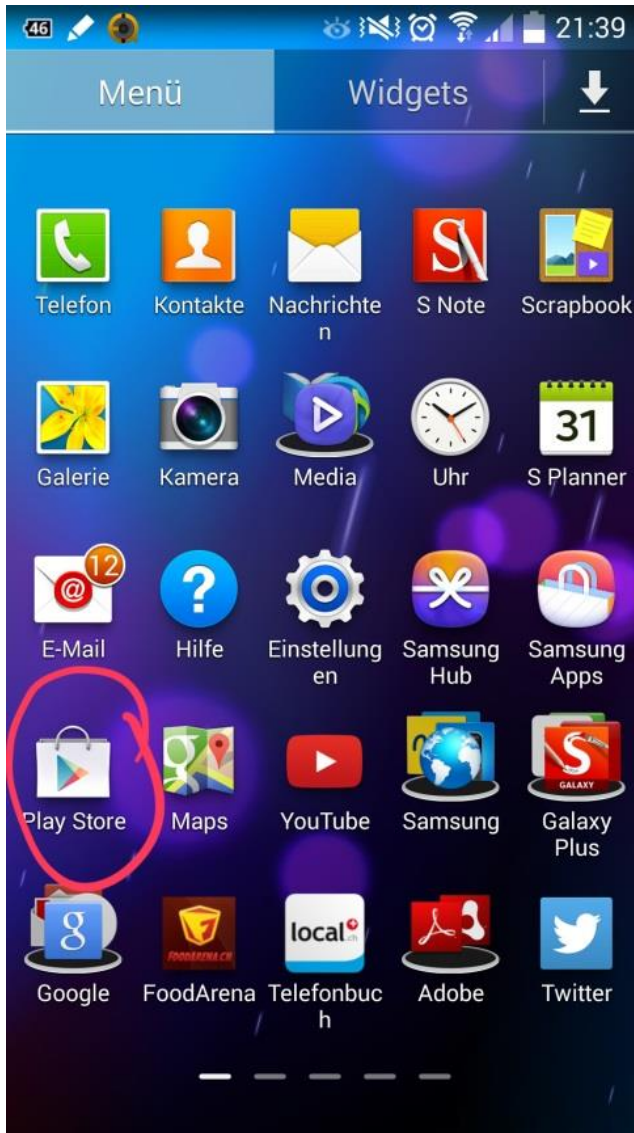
46 21:39

Menü Widgets

Telefon
Kontakte
Nachrichten
S Note
Scrapbook

Galerie
Kamera
Media
Uhr
31
S Planner

12
E-Mail
Hilfe
Einstellungen
Samsung Hub
Samsung Apps

Play Store
Maps
YouTube
Samsung
GALAXY
Galaxy Plus

Google
FOODARENA.CH
FoodArena
local.ch
Telefonbuch
Adobe
Twitter